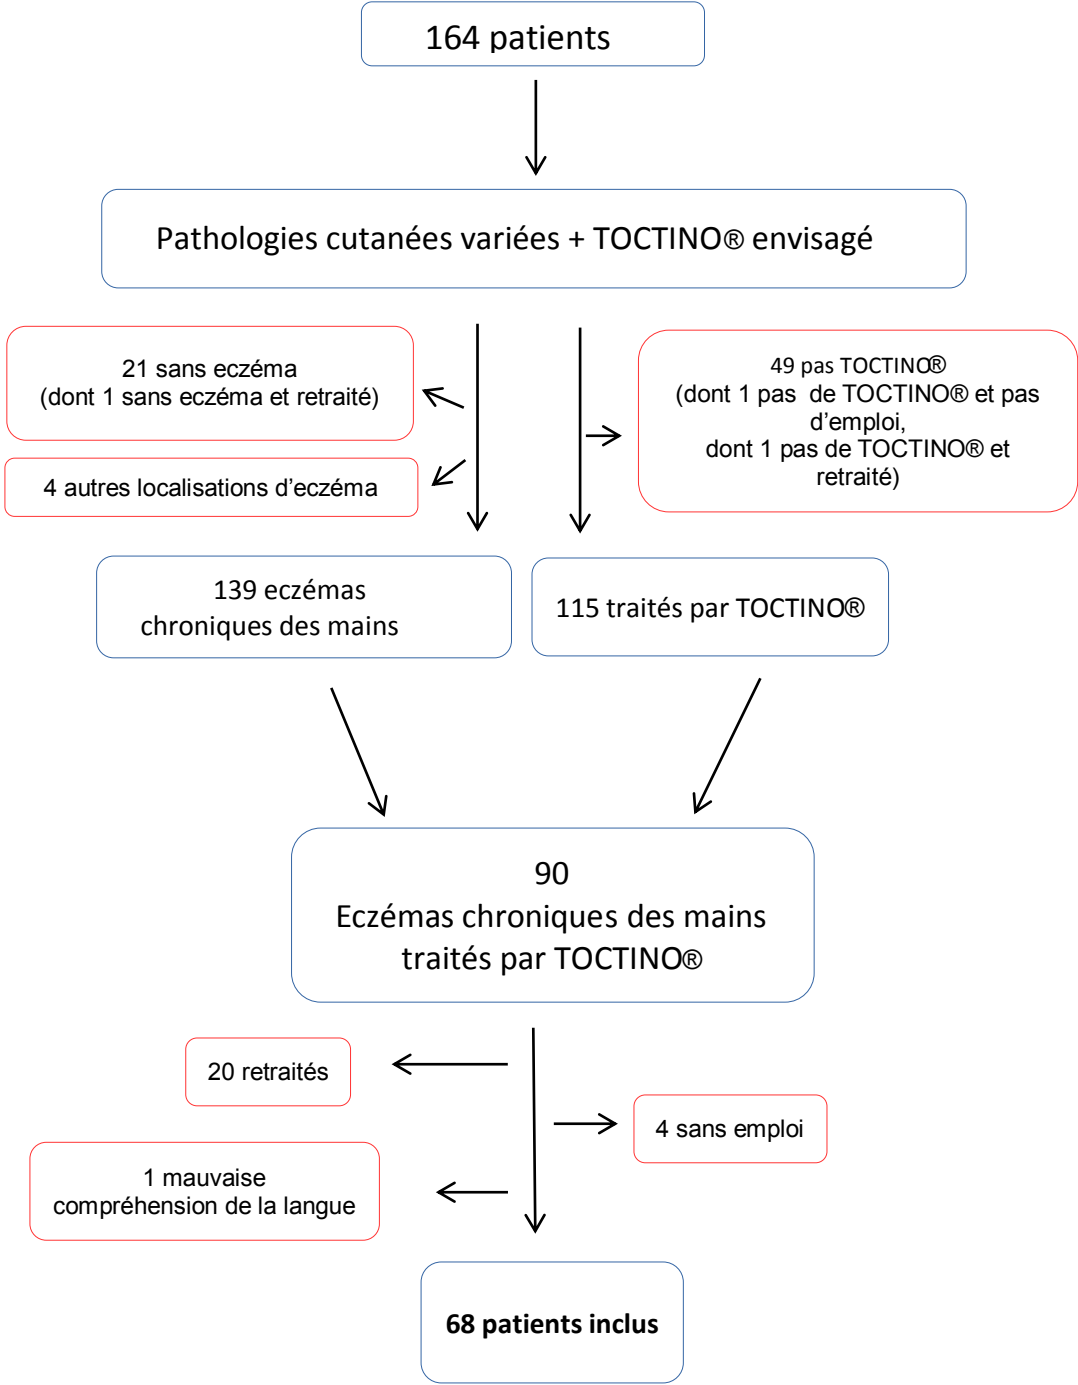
164 patients

Pathologies cutanées variées + TOCTINO® envisagé

21 sans eczéma
(dont 1 sans eczéma et retraité)

4 autres localisations d'eczéma

49 pas TOCTINO®
(dont 1 pas de TOCTINO® et pas d'emploi,
dont 1 pas de TOCTINO® et retraité)

139 eczémas
chroniques des mains

115 traités par TOCTINO®

90
Eczémas chroniques des mains
traités par TOCTINO®

20 retraités

4 sans emploi

1 mauvaise
compréhension de la langue

68 patients inclus